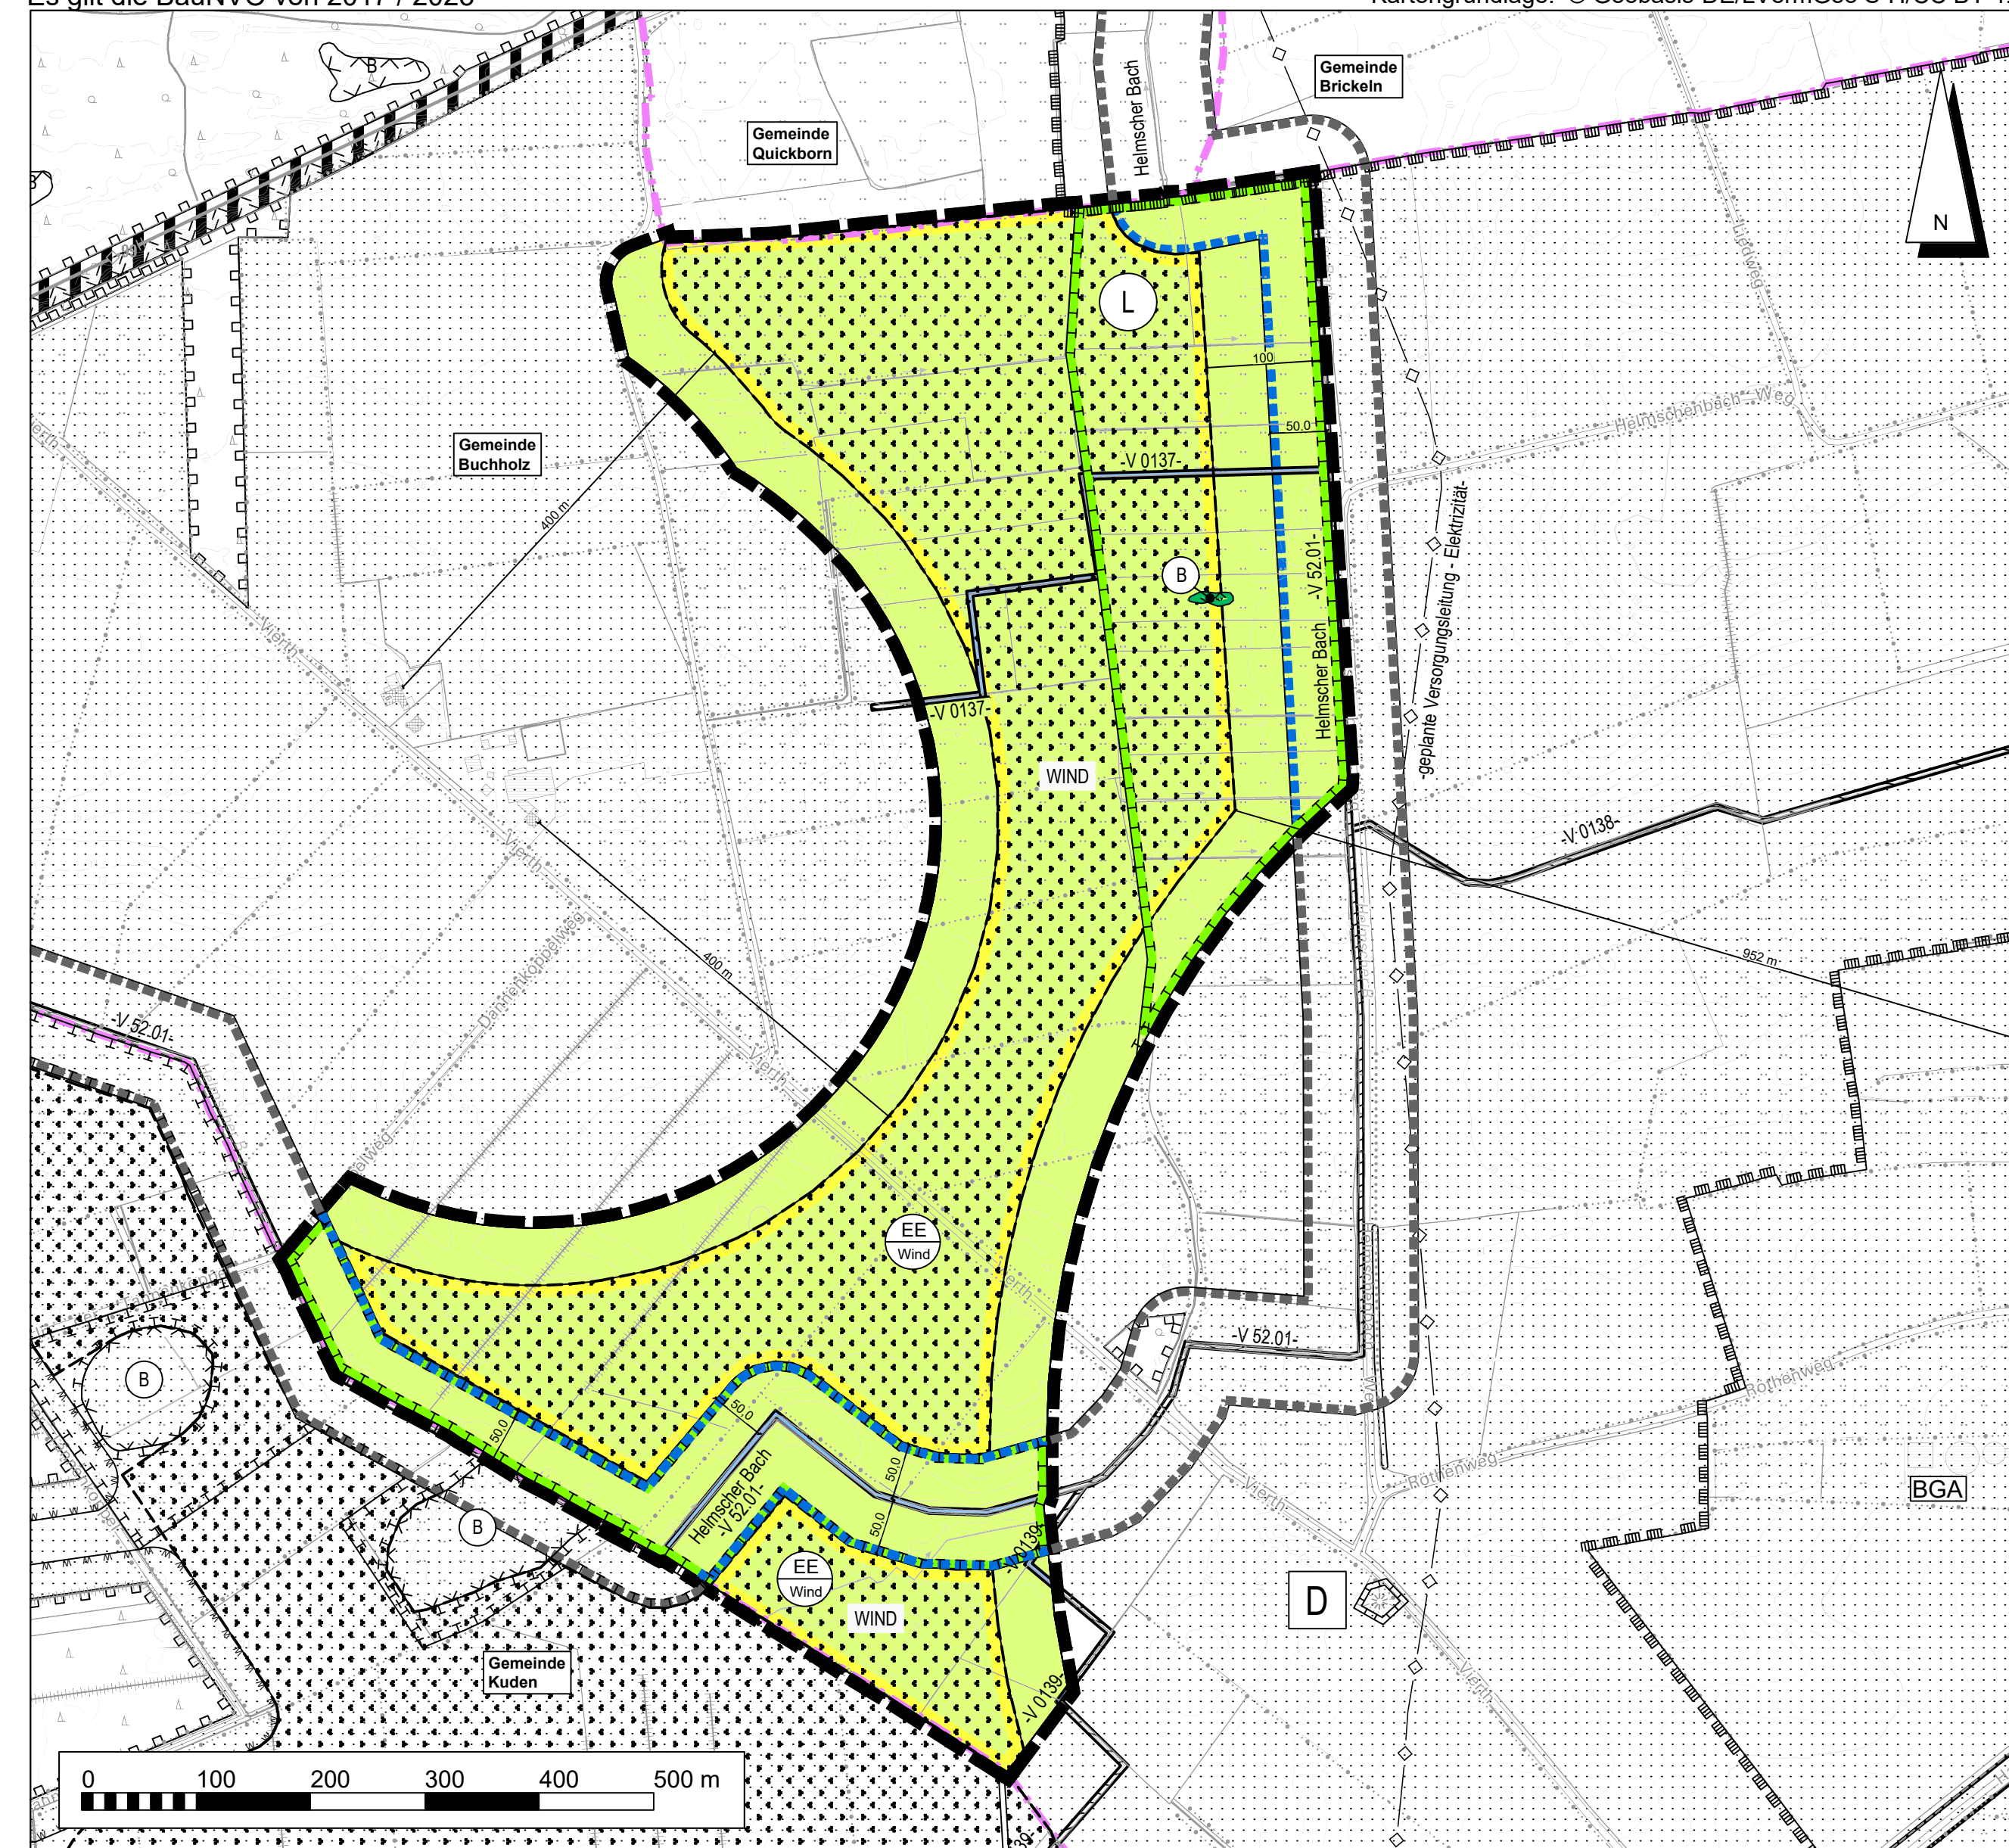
Es gilt die BauNVO von 2017 / 2023

Kartengrundlage: © GeoBasis-DE/LVermGeo SH/CC BY 4.0

Gemeinde Brickeln

Gemeinde Quickborn

Helmscher Bach

N

L

Lindweg

100

50.0

Helmschenbach - Weg

Gemeinde Buchholz

-V 0137-

400 m

B

-V 52.01-

Helmscher Bach

-geplante Versorgungsleitung - Elektrizität-

Vierth

-V 0137-

WIND

-V 0138-

Vierth

400 m

952 m

Dammkoppelweg

-V 52.01-

Vierth

EE
Wind

Vierth

-V 52.01-

B

Rothenweg

50.0

50.0

BGA

Helmscher Bach
-V 52.01-

50.0

50.0

Rothenweg

Vierth

B

-V 0139-

EE
Wind

WIND

D

Gemeinde Kuden

-V 0139-

Vierth

0 100 200 300 400 500 m